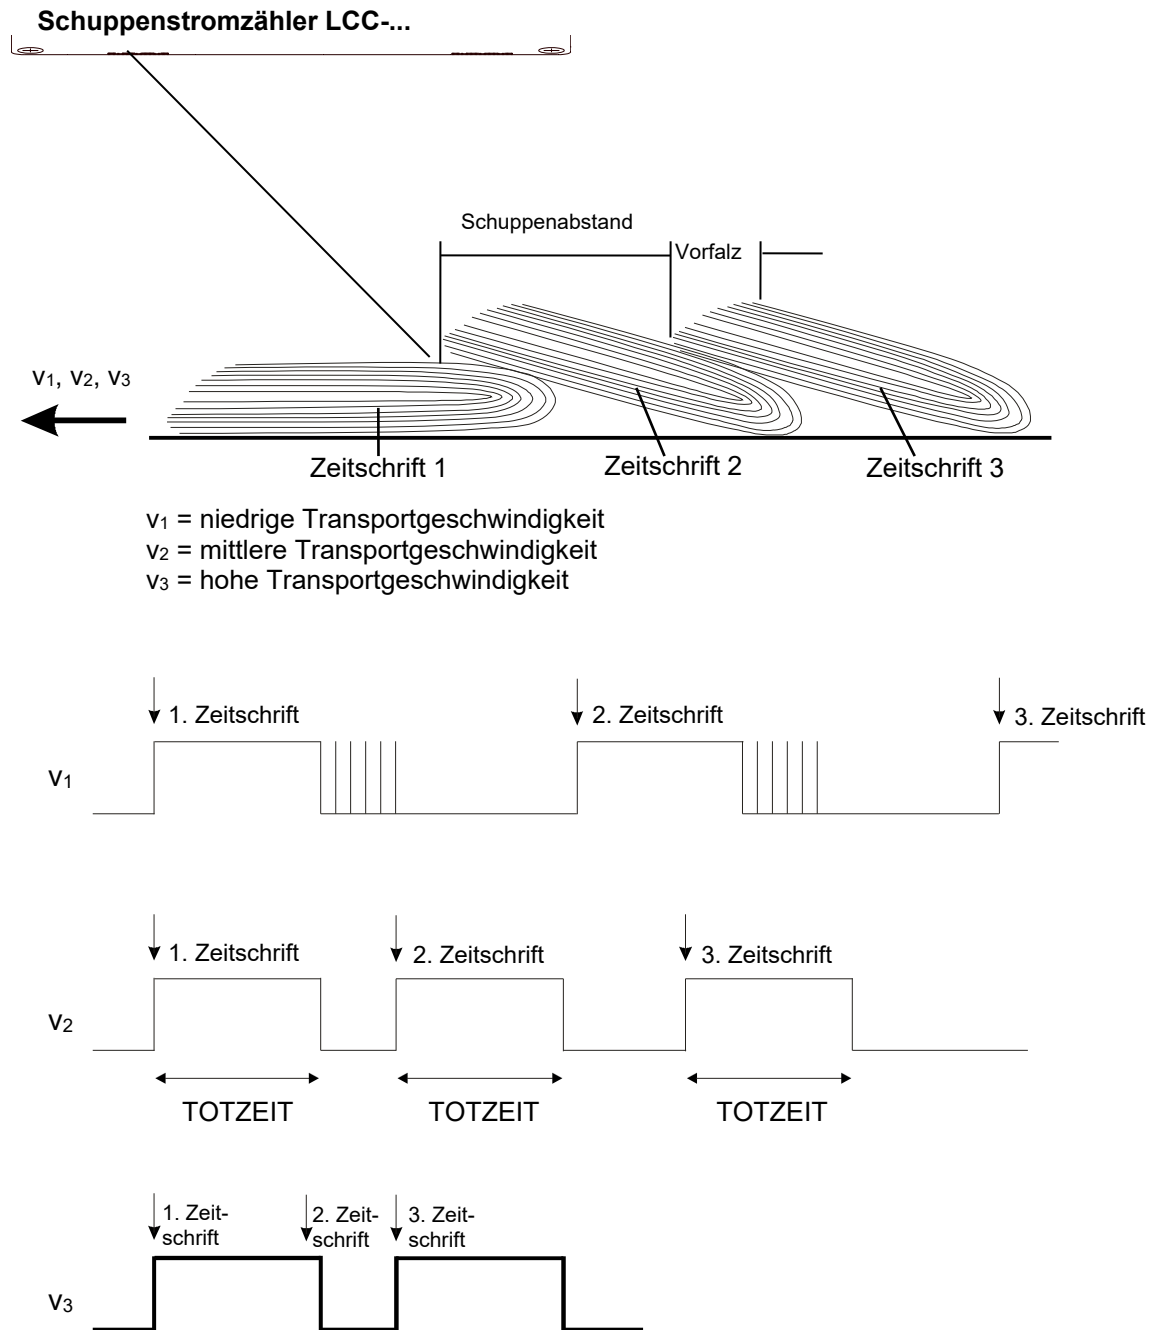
Schuppenstromzähler LCC-...

Schuppenabstand

Vorfalz

$v_1$, $v_2$, $v_3$

Zeitschrift 1

Zeitschrift 2

Zeitschrift 3

$v_1$ = niedrige Transportgeschwindigkeit
$v_2$ = mittlere Transportgeschwindigkeit
$v_3$ = hohe Transportgeschwindigkeit

1. Zeitschrift

2. Zeitschrift

3. Zeitschrift

$v_1$

1. Zeitschrift

2. Zeitschrift

3. Zeitschrift

$v_2$

TOTZEIT

TOTZEIT

TOTZEIT

1. Zeitschrift

2. Zeitschrift

3. Zeitschrift

$v_3$